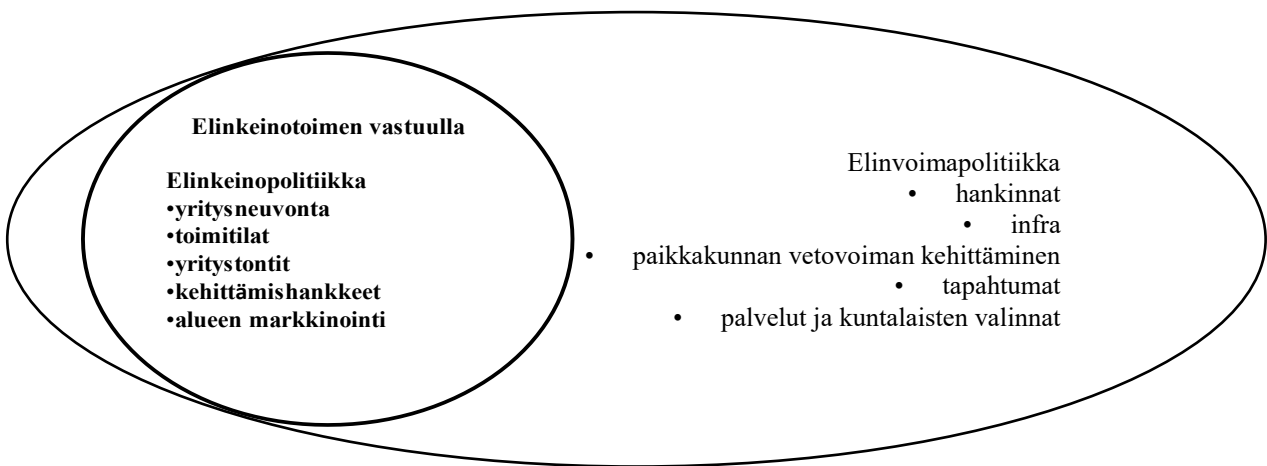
Elinkeinotoimen vastuulla

Elinkeinopolitiikka
•yritysneuvonta
•toimitilat
•yritystontit
•kehittämishankkeet
•alueen markkinointi

Elinvoimapolitiikka
• hankinnat
• infra
• paikkakunnan vetovoiman kehittäminen
• tapahtumat
• palvelut ja kuntalaisten valinnat